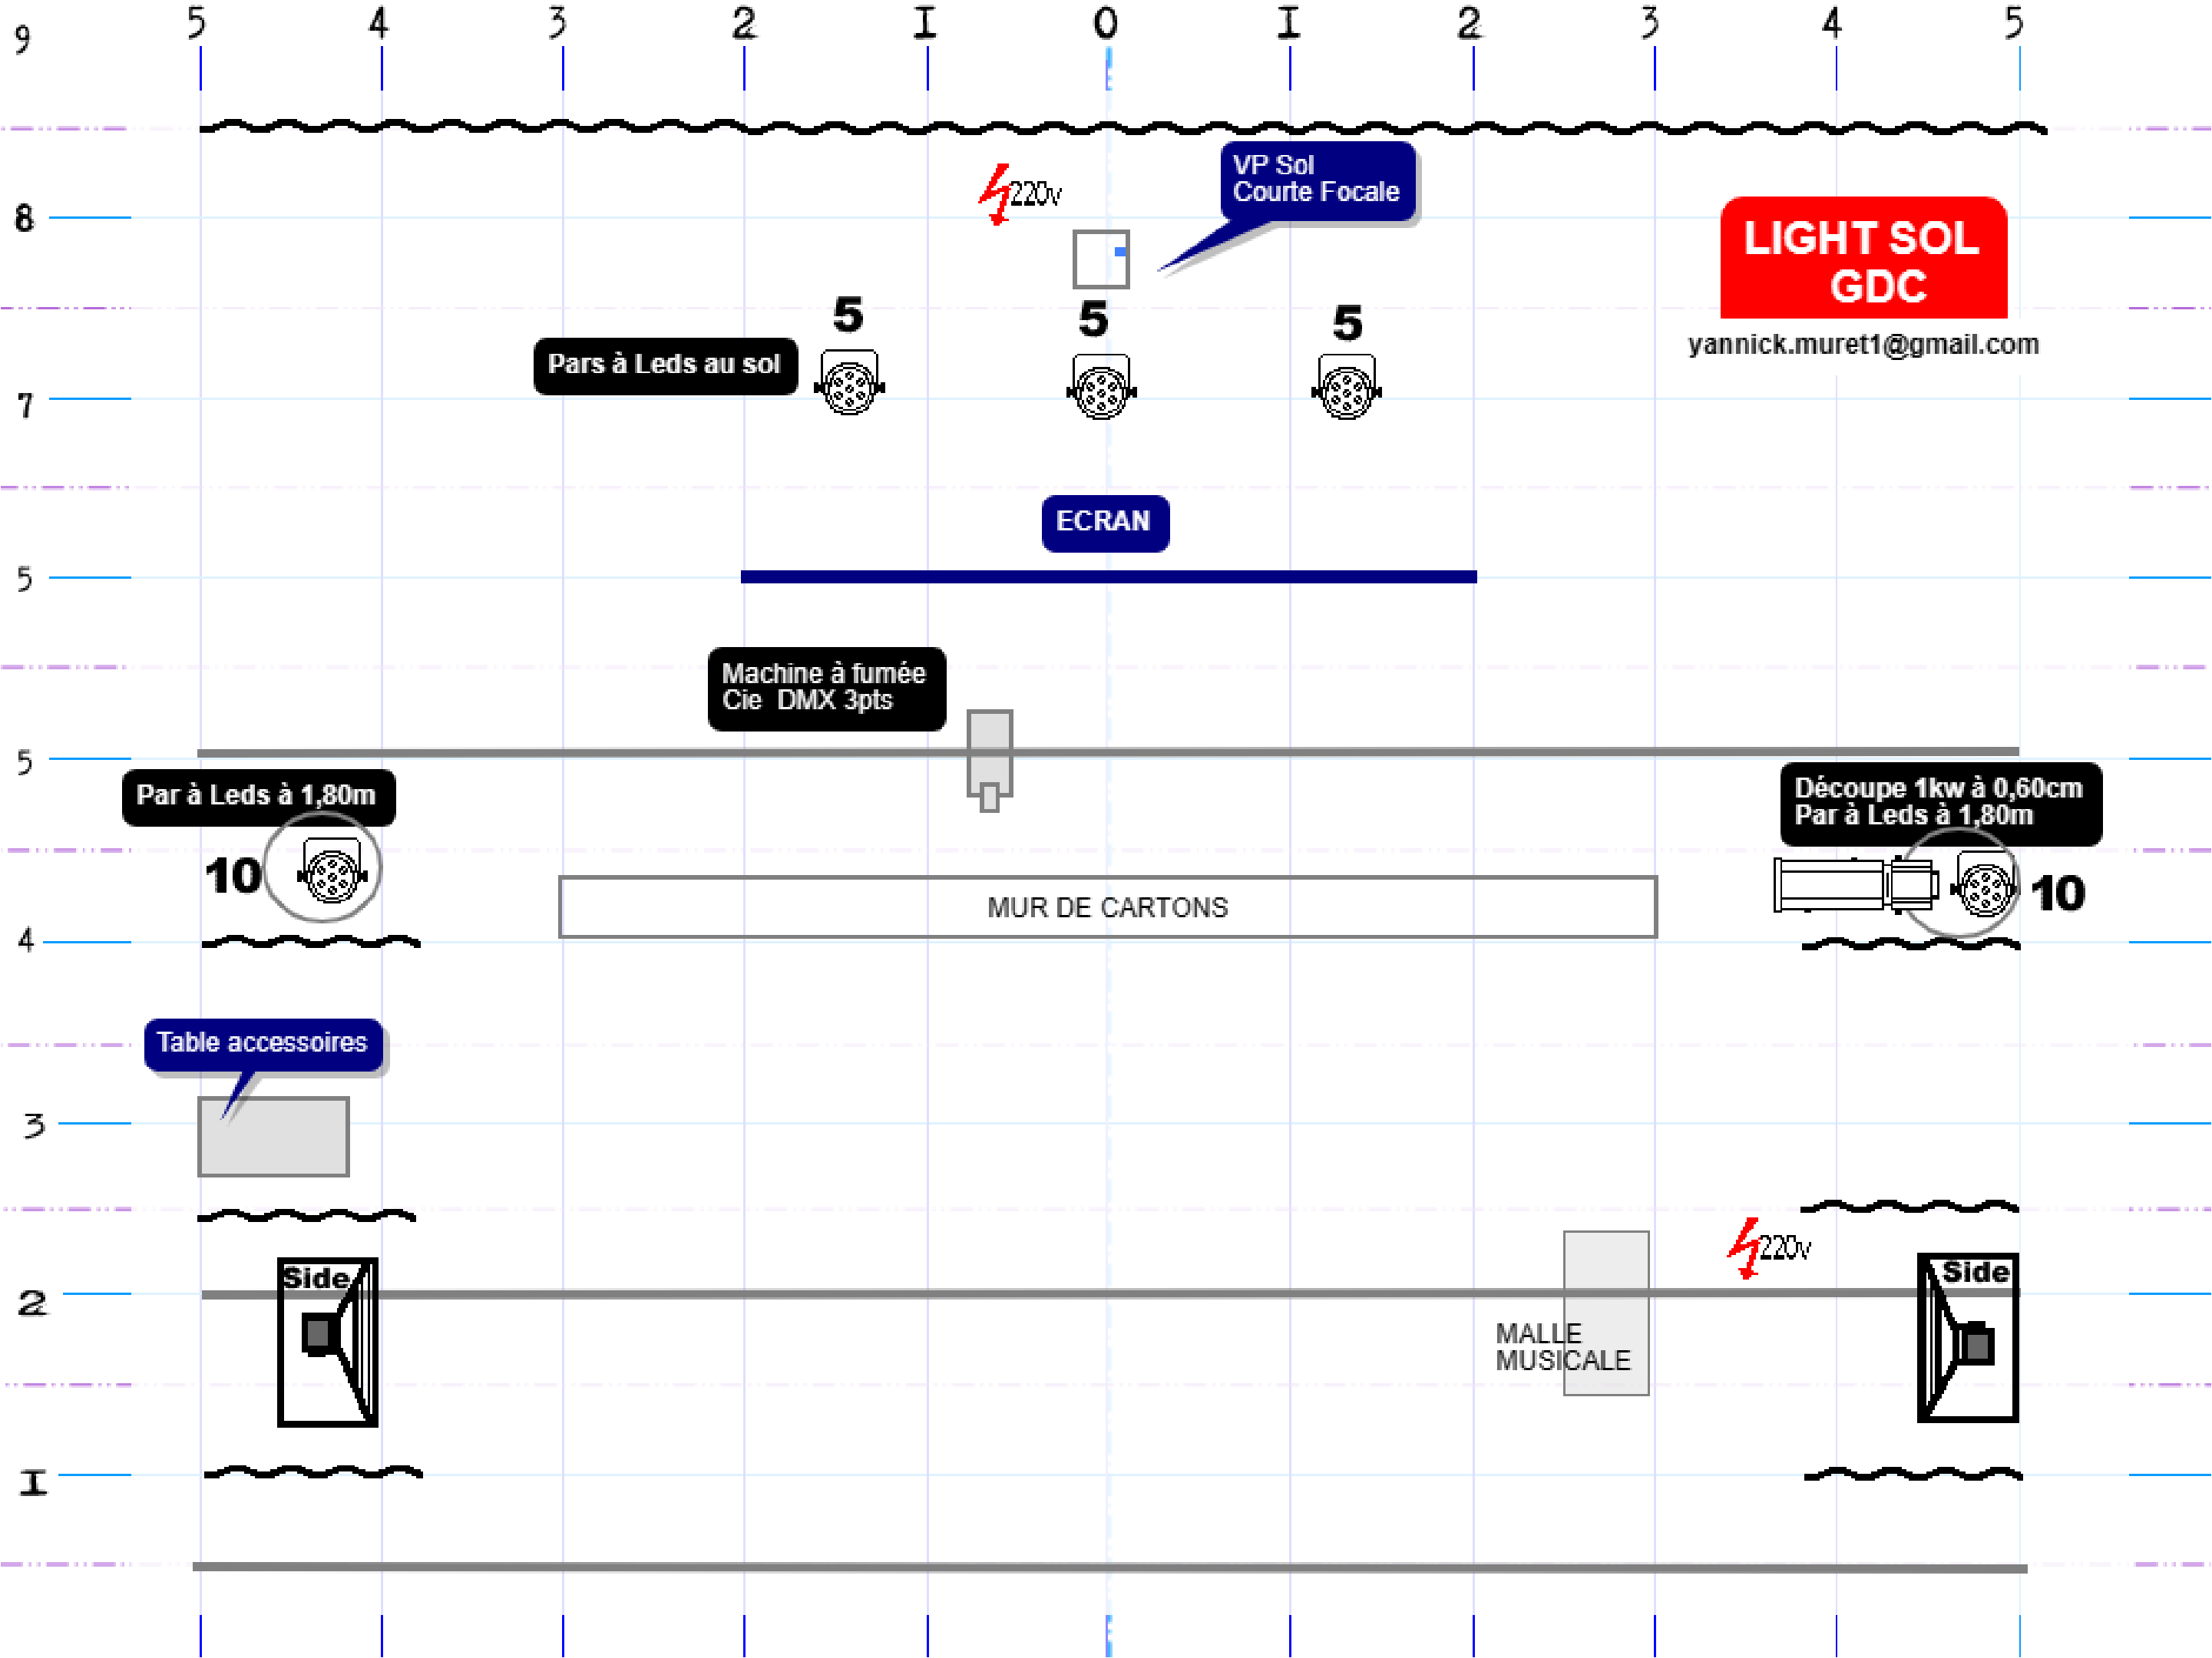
9 5 4 3 2 1 0 1 2 3 4 5

8

220v

VP Sol
Courte Focale

LIGHT SOL
GDC

yannick.muret1@gmail.com

5 5 5

Pars à Leds au sol

7

ECRAN

5

Machine à fumée
Cie DMX 3pts

5

Par à Leds à 1,80m

Découpe 1kw à 0,60cm
Par à Leds à 1,80m

10

MUR DE CARTONS

10

4

Table accessoires

3

220v

Side

Side

2

MALLE
MUSICALE

1